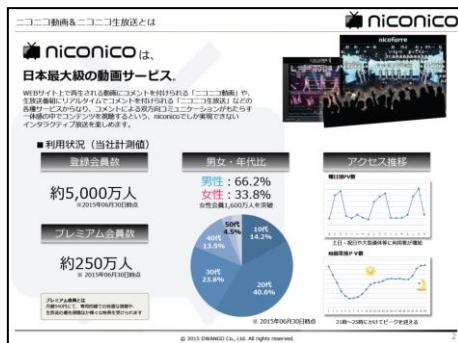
ニコニコ動画&ニコニコ生放送とは

niconico

niconicoは、
日本最大級の動画サービス。

WEBサイト上で再生される動画にコメントを付けられる「ニコニコ動画」や、生放送番組にリアルタイムでコメントを付けられる「ニコニコ生放送」などの各種サービスからなる、コメントによる双方向コミュニケーションがもたらす一体感の中でコンテンツを視聴するという、niconicoでしか実現できないインタラクティブ放送を展開しています。

nicofarre

■利用状況（当社計測値）

登録会員数

約5,000万人
※2015年06月30日時点

プレミアム会員数

約250万人
※2015年06月30日時点

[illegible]

男女・年代比

男性：66.2%
女性：33.8%
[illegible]

50代 4.5%
40代 13.5%
10代 14.2%
30代 23.6%
20代 40.6%

※2015年06月30日時点

アクセス推移

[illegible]

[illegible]

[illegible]

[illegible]

© 2015 DWANGO Co., Ltd. All rights reserved.

2